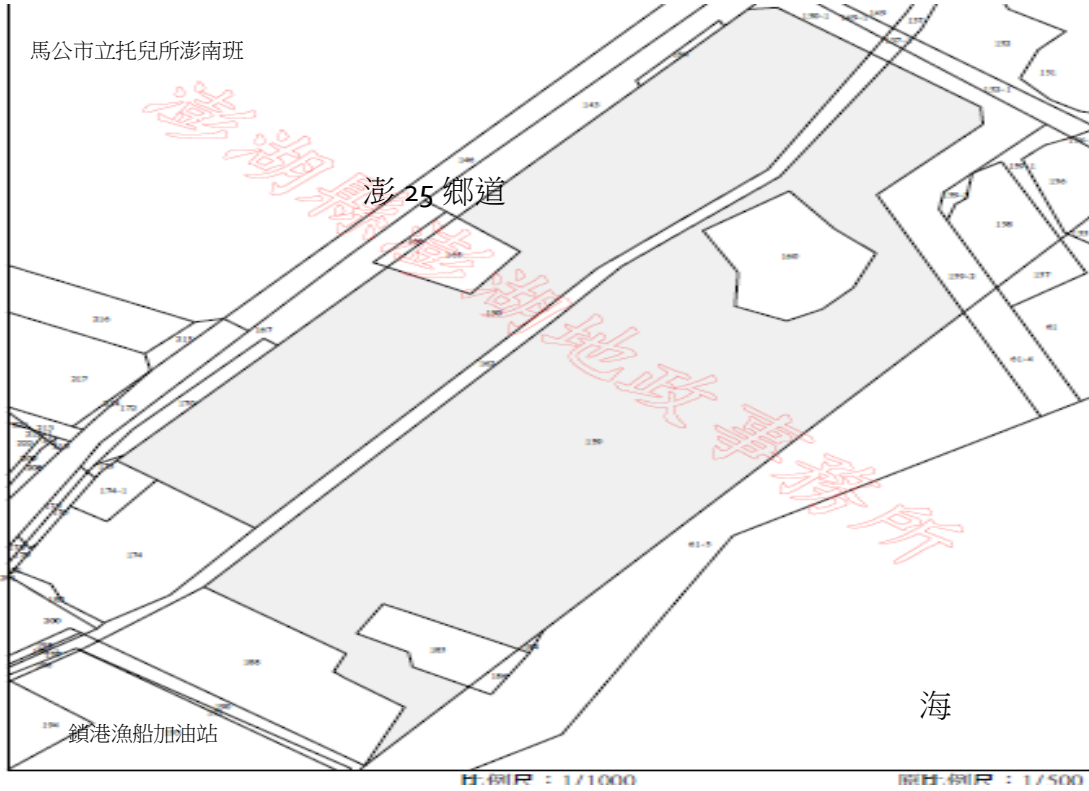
馬公市立托兒所澎南班

澎湖縣澎湖地政事務所

澎 25 鄉道

150-1
149-1
149
151
152
151
153-1
145
146
156
158
160
159-3
157
61
61-4
166
166
150
167
216
215
217
170
170
159
174
174-1
174
61-5
200
183
188
194
188

海

鎖港漁船加油站

比例尺：1/1000
原比例尺：1/500